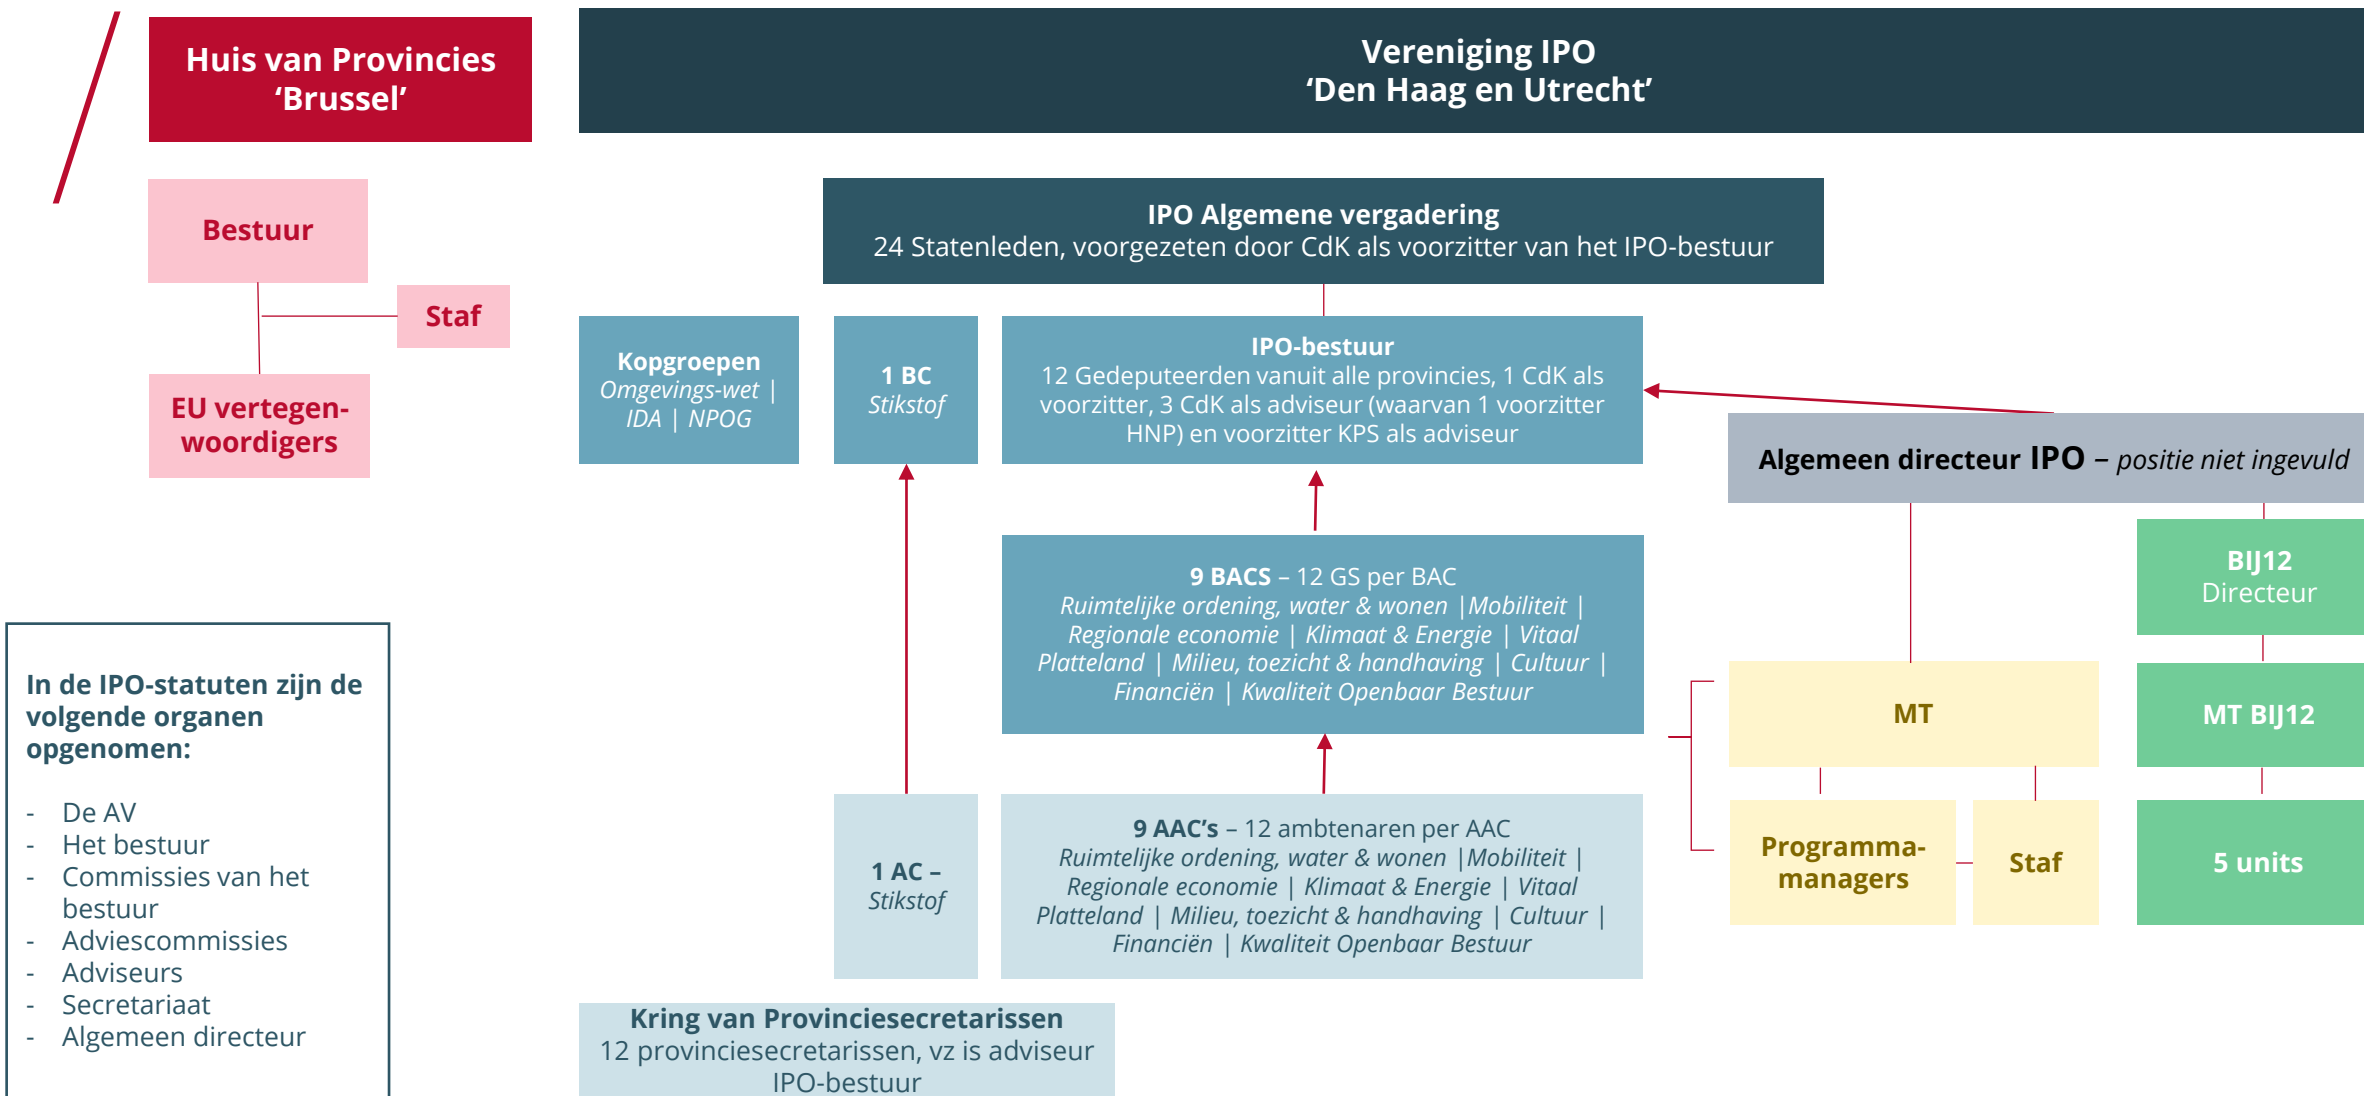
Huis van Provincies 'Brussel'

Bestuur

Staf

EU vertegenwoordigers

Vereniging IPO
'Den Haag en Utrecht'

IPO Algemene vergadering
24 Statenleden, voorgezeten door CdK als voorzitter van het IPO-bestuur

Kopgroepen
*Omgevings-wet | IDA | NPOG*

1 BC
*Stikstof*

IPO-bestuur
12 Gedeputeerden vanuit alle provincies, 1 CdK als voorzitter, 3 CdK als adviseur (waarvan 1 voorzitter HNP) en voorzitter KPS als adviseur

Algemeen directeur IPO – *positie niet ingevuld*

9 BACS – 12 GS per BAC
*Ruimtelijke ordening, water & wonen |Mobiliteit | Regionale economie | Klimaat & Energie | Vitaal Platteland | Milieu, toezicht & handhaving | Cultuur | Financiën | Kwaliteit Openbaar Bestuur*

BIJ12
Directeur

MT

MT BIJ12

1 AC –
*Stikstof*

9 AAC's – 12 ambtenaren per AAC
*Ruimtelijke ordening, water & wonen |Mobiliteit | Regionale economie | Klimaat & Energie | Vitaal Platteland | Milieu, toezicht & handhaving | Cultuur | Financiën | Kwaliteit Openbaar Bestuur*

Programma-managers

Staf

5 units

In de IPO-statuten zijn de volgende organen opgenomen:

- De AV
- Het bestuur
- Commissies van het bestuur
- Adviescommissies
- Adviseurs
- Secretariaat
- Algemeen directeur

Kring van Provinciesecretarissen
12 provinciesecretarissen, vz is adviseur IPO-bestuur